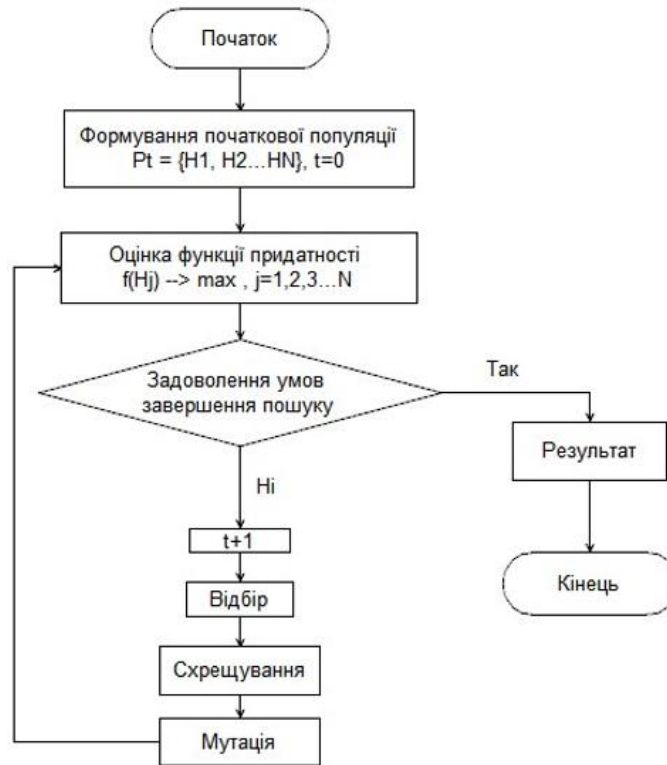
Початок

Формування початкової популяції
Pt = {H1, H2…HN}, t=0

Оцінка функції придатності
f(Hj) --> max , j=1,2,3…N

Задоволення умов завершення пошуку

Так

Результат

Кінець

Ні

t+1

Відбір

Схрещування

Мутація